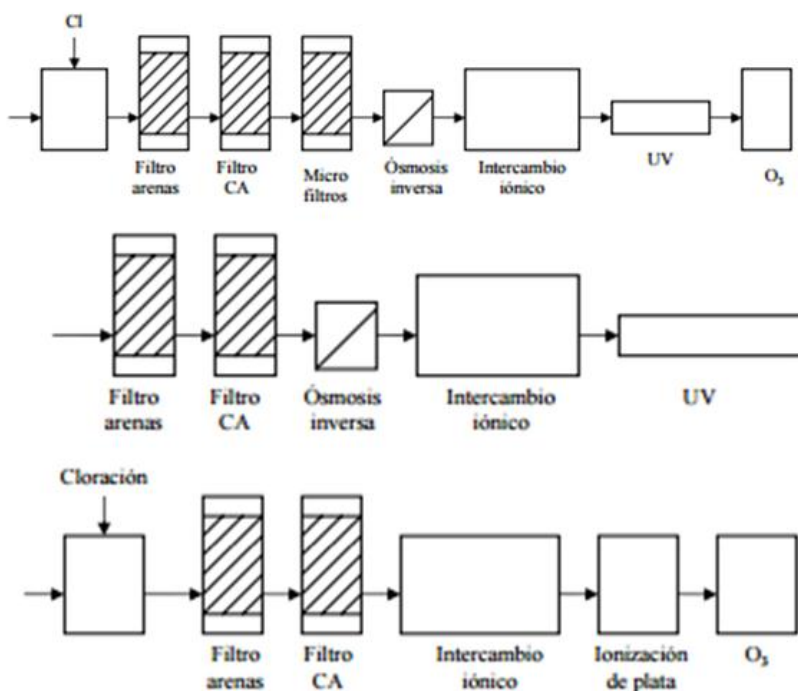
Cl

Filtro arenas

Filtro CA

Micro filtros

Ósmosis inversa

Intercambio iónico

UV

$O_3$

Filtro arenas

Filtro CA

Ósmosis inversa

Intercambio iónico

UV

Cloración

Filtro arenas

Filtro CA

Intercambio iónico

Ionización de plata

$O_3$